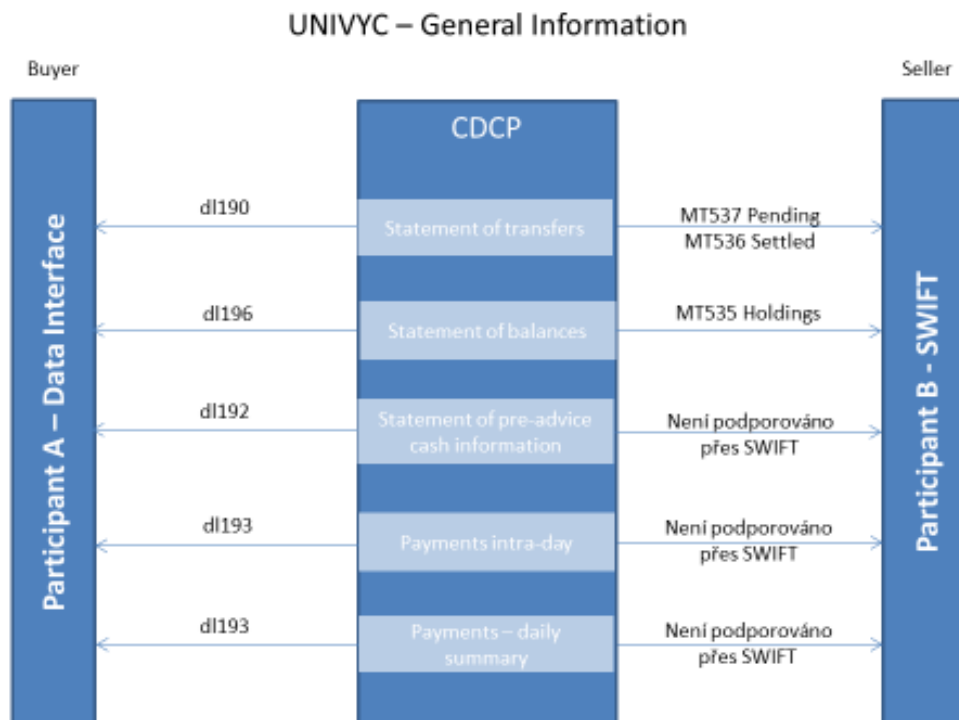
UNIVYC – General Information

Buyer

Seller

Participant A – Data Interface

CDCP

dl190

Statement of transfers

MT537 Pending
MT536 Settled

dl196

Statement of balances

MT535 Holdings

dl192

Statement of pre-advice cash information

Není podporováno přes SWIFT

dl193

Payments intra-day

Není podporováno přes SWIFT

dl193

Payments – daily summary

Není podporováno přes SWIFT

Participant B - SWIFT